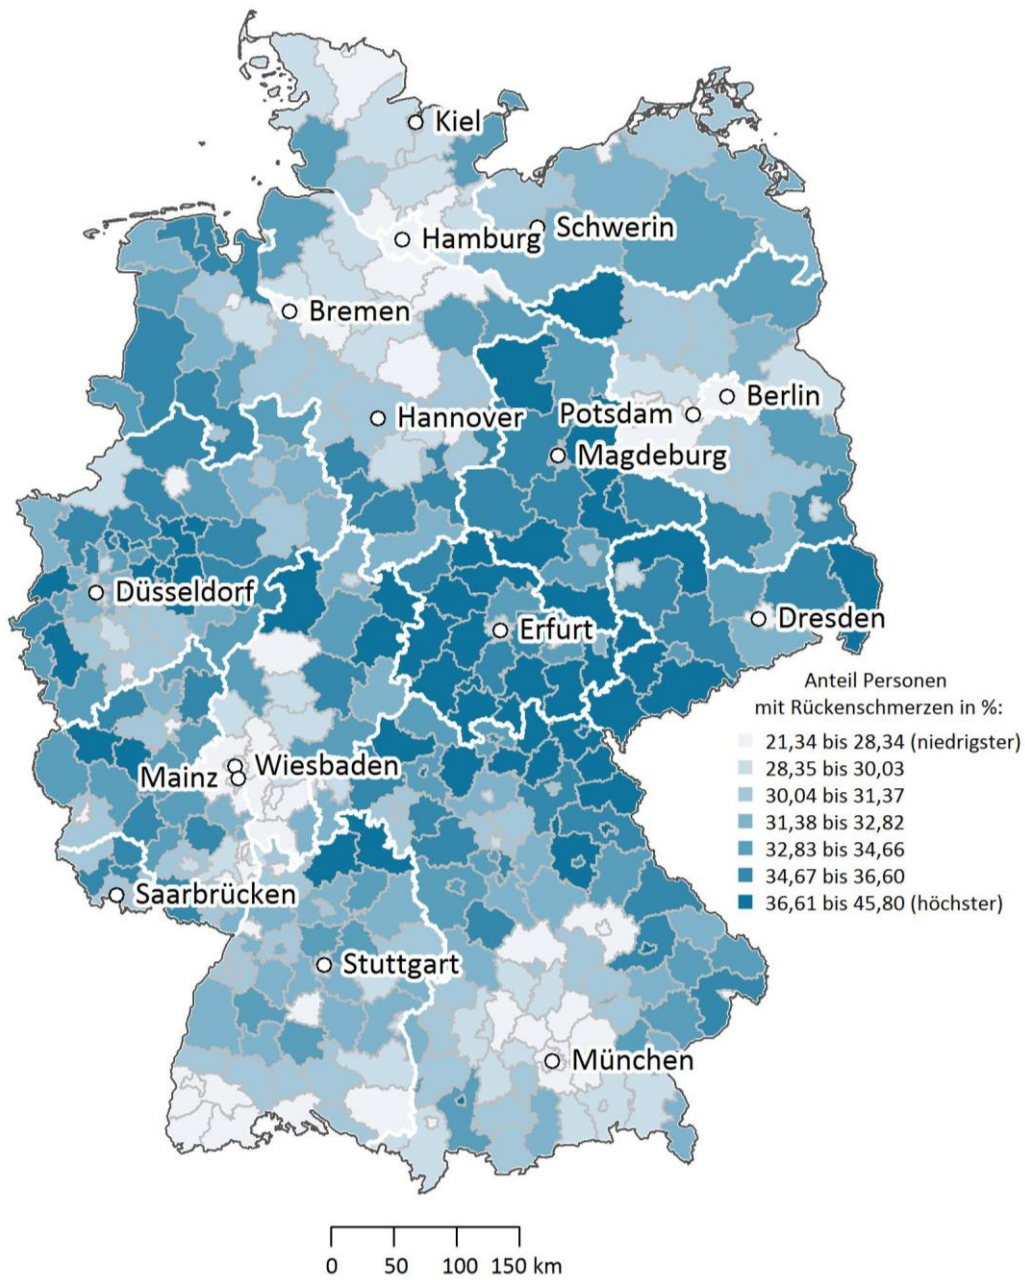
Kiel
Schwerin
Hamburg
Bremen
Berlin
Potsdam
Hannover
Magdeburg
Düsseldorf
Dresden
Erfurt
Anteil Personen mit Rückenschmerzen in %:
21,34 bis 28,34 (niedrigster)
28,35 bis 30,03
30,04 bis 31,37
31,38 bis 32,82
32,83 bis 34,66
34,67 bis 36,60
36,61 bis 45,80 (höchster)
Mainz
Wiesbaden
Saarbrücken
Stuttgart
München
0 50 100 150 km